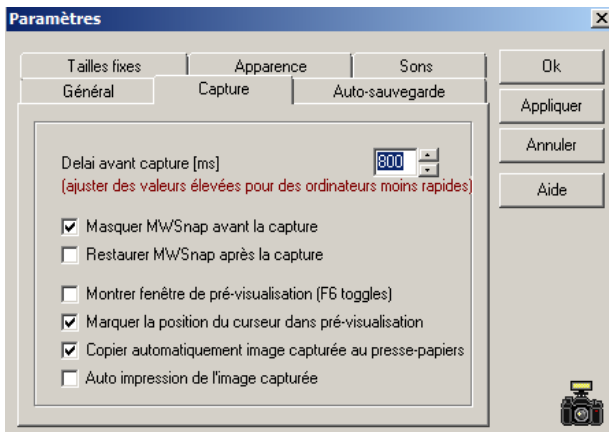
Paramètres

×

Tailles fixes
Apparence
Sons
Général
Capture
Auto-sauvegarde

Ok
Appliquer
Annuler
Aide

Delai avant capture [ms] 800
(ajuster des valeurs élevées pour des ordinateurs moins rapides)

Masquer MWSnap avant la capture
Restaurer MWSnap après la capture

Montrer fenêtre de pré-visualisation (F6 toggles)
Marquer la position du curseur dans pré-visualisation
Copier automatiquement image capturée au presse-papiers
Auto impression de l'image capturée